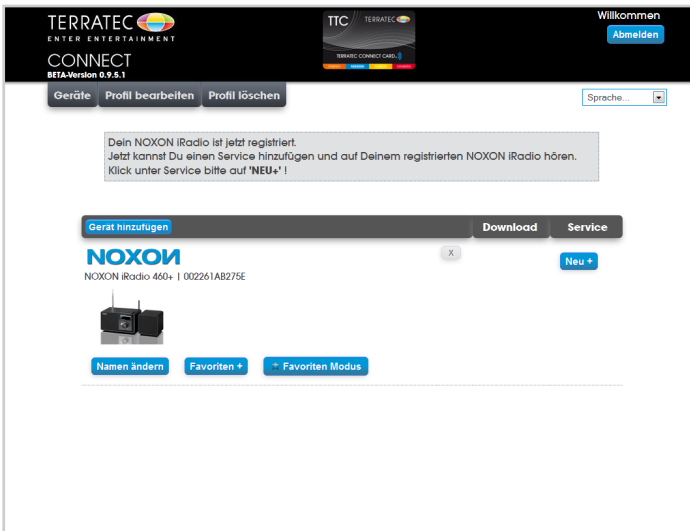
TERRATEC
ENTER ENTERTAINMENT
CONNECT
BETA-Version 0.9.5.1

TTC TERRATEC
TERRATEC CONNECT CARD

Willkommen
Abmelden

Geräte | Profil bearbeiten | Profil löschen

Sprache...

Dein NOXON iRadio ist jetzt registriert.
Jetzt kannst Du einen Service hinzufügen und auf Deinem registrierten NOXON iRadio hören.
Klick unter Service bitte auf **'NEU+'** !

Gerat hinzufugen | Download | Service

NOXON
X
Neu +
NOXON iRadio 460+ | 002261AB275E

Namen ändern | Favoriten + | Favoriten Modus